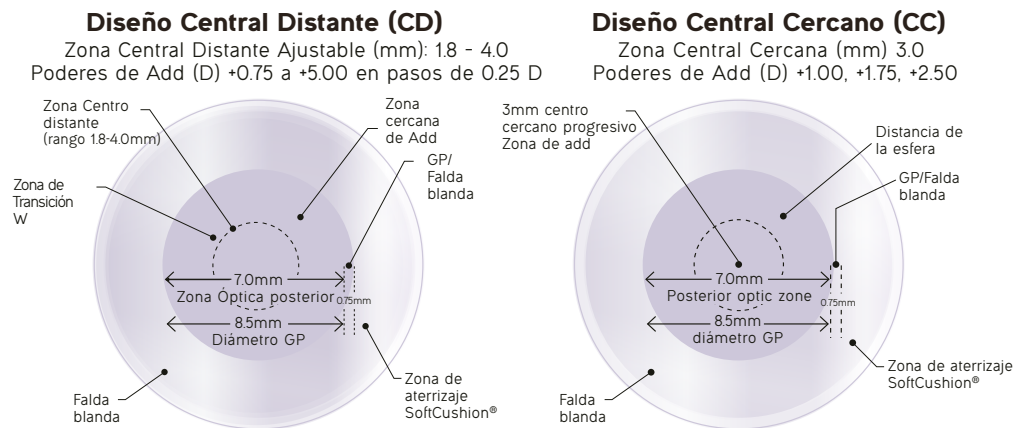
**Diseño Central Distante (CD)**
Zona Central Distante Ajustable (mm): 1.8 - 4.0
Poderes de Add (D) +0.75 a +5.00 en pasos de 0.25 D

Zona Centro distante (rango 1.8-4.0mm)

Zona cercana de Add

Zona de Transición W

GP/ Falda blanda

7.0mm
Zona Óptica posterior

0.75mm

8.5mm
Diámetro GP

Falda blanda

Zona de aterrizaje SoftCushion®

**Diseño Central Cercano (CC)**
Zona Central Cercana (mm) 3.0
Poderes de Add (D) +1.00, +1.75, +2.50

3mm centro cercano progresivo Zona de add

Distancia de la esfera

GP/Falda blanda

7.0mm
Posterior optic zone

0.75mm

8.5mm
diámetro GP

Falda blanda

Zona de aterrizaje SoftCushion®